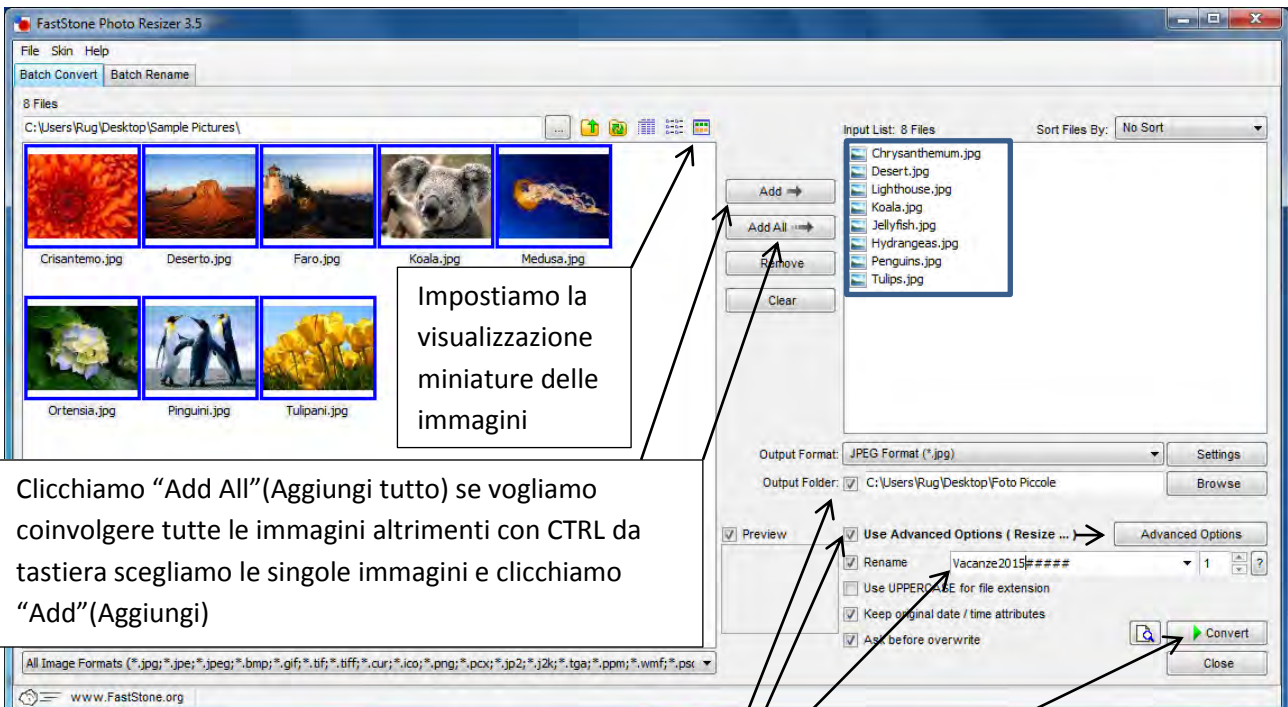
FastStone Photo Resizer 3.5

File Skin Help

Batch Convert | Batch Rename

8 Files

C:\Users\Rug\Desktop\Sample Pictures\

Crisantemo.jpg Deserto.jpg Faro.jpg Koala.jpg Medusa.jpg

Ortensia.jpg Pinguini.jpg Tulipani.jpg

Impostiamo la visualizzazione miniature delle immagini

Add
Add All
Remove
Clear

Input List: 8 Files

Sort Files By: No Sort

Chrysanthemum.jpg
Desert.jpg
Lighthouse.jpg
Koala.jpg
Jellyfish.jpg
Hydrangeas.jpg
Penguins.jpg
Tulips.jpg

Output Format: JPEG Format (*.jpg)
Settings

Output Folder: C:\Users\Rug\Desktop\Foto Piccole
Browse

Clicchiamo “Add All”(Aggiungi tutto) se vogliamo coinvolgere tutte le immagini altrimenti con CTRL da tastiera scegliamo le singole immagini e clicchiamo “Add”(Aggiungi)

Preview

Use Advanced Options ( Resize ...
Advanced Options

Rename Vacanze2015##### 1 ?

Use UPPERCASE for file extension

Keep original date / time attributes

Ask before overwrite

Convert

Close

All Image Formats (*.jpg;*.jpe;*.jpeg;*.bmp;*.gif;*.tif;*.tiff;*.cur;*.ico;*.png;*.pcx;*.jp2;*.j2k;*.tga;*.ppm;*.wmf;*.psd

www.FastStone.org